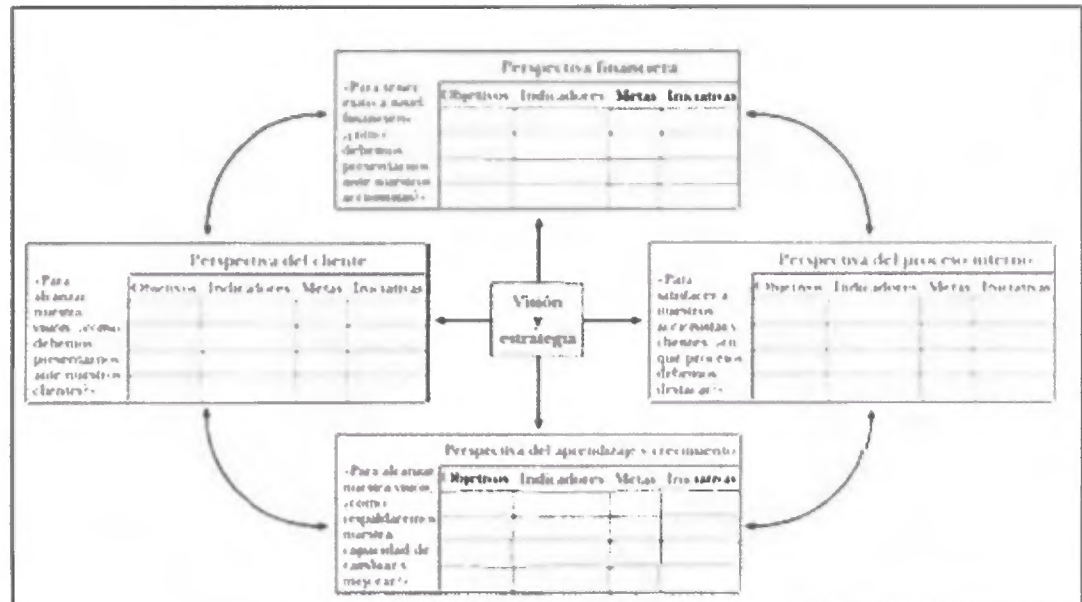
Perspectiva financiera

«Para tener éxito a nivel financiero, ¿cómo debemos presentarnos ante nuestros accionistas?»

| Objetivos | Indicadores | Metas | Iniciativas |
|---|---|---|---|
| | | | |

Perspectiva del cliente

«Para alcanzar nuestra visión, ¿cómo debemos presentarnos ante nuestros clientes?»

| Objetivos | Indicadores | Metas | Iniciativas |
|---|---|---|---|
| | | | |

Visión y estrategia

Perspectiva del proceso interno

«Para satisfacer a nuestros accionistas y clientes, ¿en qué procesos debemos destacar?»

| Objetivos | Indicadores | Metas | Iniciativas |
|---|---|---|---|
| | | | |

Perspectiva del aprendizaje y crecimiento

«Para alcanzar nuestra visión, ¿cómo respaldaremos nuestra capacidad de cambiar y mejorar?»

| Objetivos | Indicadores | Metas | Iniciativas |
|---|---|---|---|
| | | | |